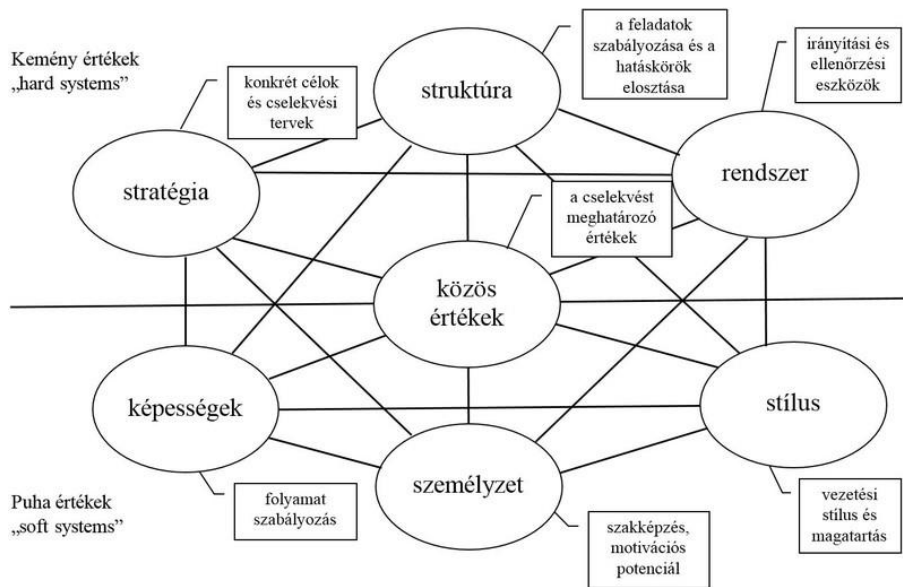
Kemény értékek
„hard systems”

konkrét célok és cselekvési tervek

struktúra

a feladatok szabályozása és a hatáskörök elosztása

irányítási és ellenőrzési eszközök

stratégia

rendszer

a cselekvést meghatározó értékek

közös értékek

képességek

stílus

személyzet

Puha értékek
„soft systems”

folyamat szabályozás

szakképzés, motivációs potenciál

vezetési stílus és magatartás